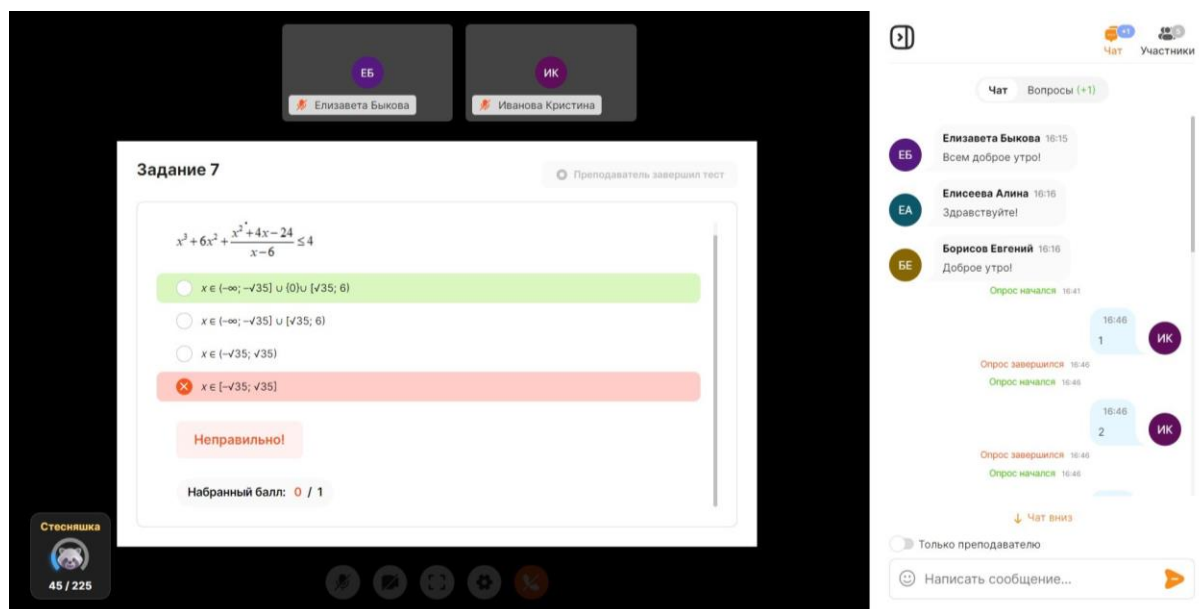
ЕБ
Елизавета Быкова

ИК
Иванова Кристина

Задание 7

Преподаватель завершил тест

$x^3+6x^2+\frac{x^2+4x-24}{x-6}\leq 4$

$x\in(-\infty;-\sqrt{35}]\cup\{0\}\cup[\sqrt{35};6)$

$x\in(-\infty;-\sqrt{35}]\cup[\sqrt{35};6)$

$x\in(-\sqrt{35};\sqrt{35})$

$x\in[-\sqrt{35};\sqrt{35}]$

Неправильно!

Набранный балл: 0 / 1

Стесняшка
45 / 225

Чат +1
Участники 5

Чат
Вопросы (+1)

ЕБ
Елизавета Быкова 16:15
Всем доброе утро!

ЕА
Елисеева Алина 16:16
Здравствуйте!

БЕ
Борисов Евгений 16:16
Доброе утро!

Опрос начался 16:41

16:46
1
ИК

Опрос завершился 16:46
Опрос начался 16:46

16:46
2
ИК

Опрос завершился 16:46
Опрос начался 16:46

↓ Чат вниз

Только преподавателю

Написать сообщение...